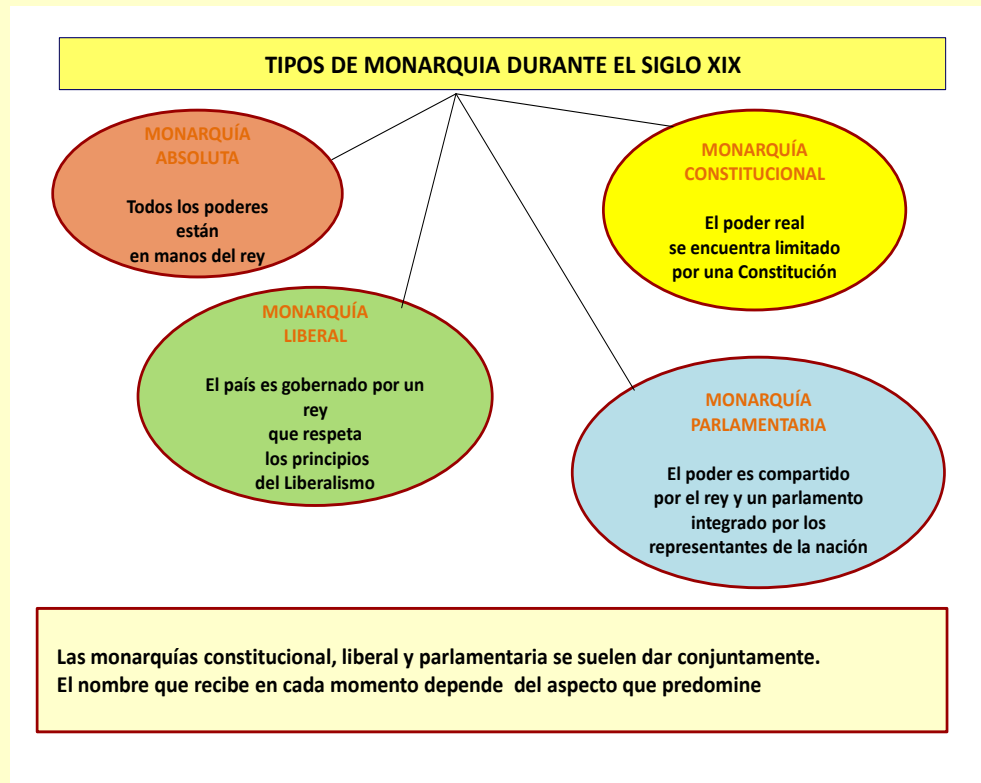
TIPOS DE MONARQUIA DURANTE EL SIGLO XIX

MONARQUÍA ABSOLUTA

Todos los poderes están en manos del rey

MONARQUÍA CONSTITUCIONAL

El poder real se encuentra limitado por una Constitución

MONARQUÍA LIBERAL

El país es gobernado por un rey que respeta los principios del Liberalismo

MONARQUÍA PARLAMENTARIA

El poder es compartido por el rey y un parlamento integrado por los representantes de la nación

Las monarquías constitucional, liberal y parlamentaria se suelen dar conjuntamente.
El nombre que recibe en cada momento depende del aspecto que predomine